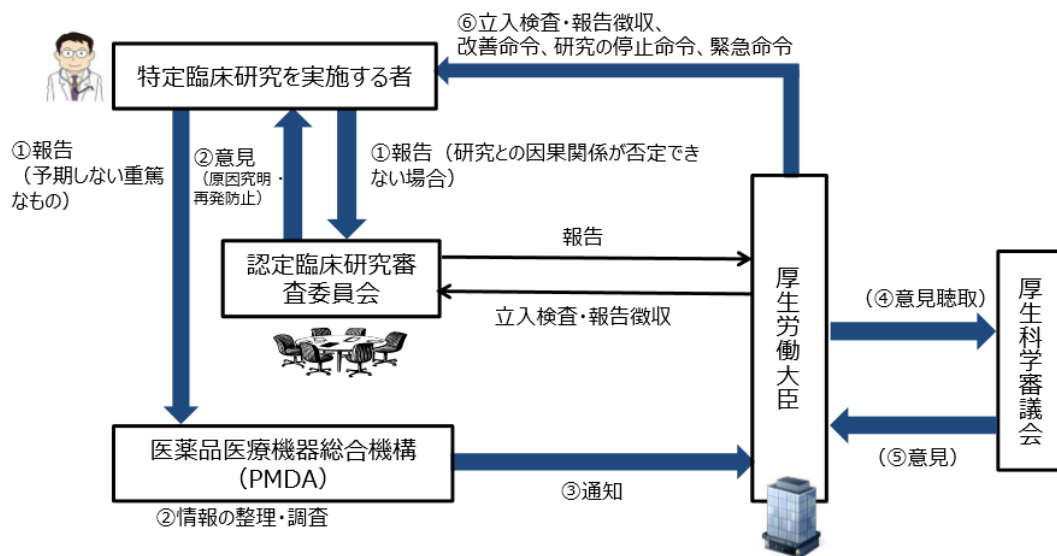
⑥立入検査・報告徴収、改善命令、研究の停止命令、緊急命令

特定臨床研究を実施する者

①報告（予期しない重篤なもの）

②意見（原因究明・再発防止）

①報告（研究との因果関係が否定できない場合）

認定臨床研究審査委員会

報告

立入検査・報告徴収

厚生労働大臣

（④意見聴取）

厚生科学審議会

（⑤意見）

医薬品医療機器総合機構（PMDA）

③通知

②情報の整理・調査